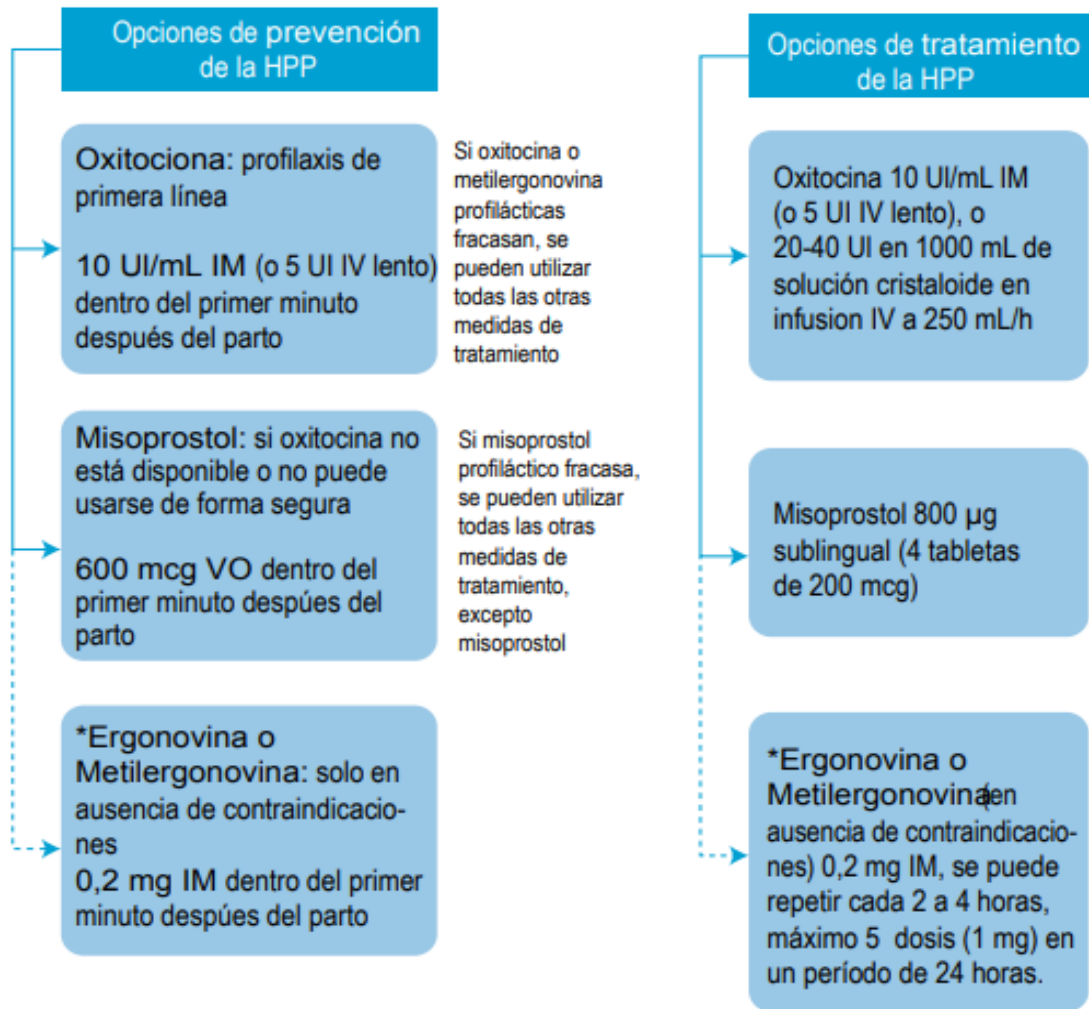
Opciones de prevención de la HPP

Oxitociona: profilaxis de primera línea

10 UI/mL IM (o 5 UI IV lento) dentro del primer minuto después del parto

Si oxitocina o metilergonovina profilácticas fracasan, se pueden utilizar todas las otras medidas de tratamiento

Misoprostol: si oxitocina no está disponible o no puede usarse de forma segura

600 mcg VO dentro del primer minuto despúes del parto

Si misoprostol profiláctico fracasa, se pueden utilizar todas las otras medidas de tratamiento, excepto misoprostol

*Ergonovina o Metilergonovina: solo en ausencia de contraindicaciones

0,2 mg IM dentro del primer minuto despúes del parto

Opciones de tratamiento de la HPP

Oxitocina 10 UI/mL IM (o 5 UI IV lento), o 20-40 UI en 1000 mL de solución cristaloide en infusion IV a 250 mL/h

Misoprostol 800 µg sublingual (4 tabletas de 200 mcg)

*Ergonovina o Metilergonovina (en ausencia de contraindicaciones) 0,2 mg IM, se puede repetir cada 2 a 4 horas, máximo 5 dosis (1 mg) en un período de 24 horas.